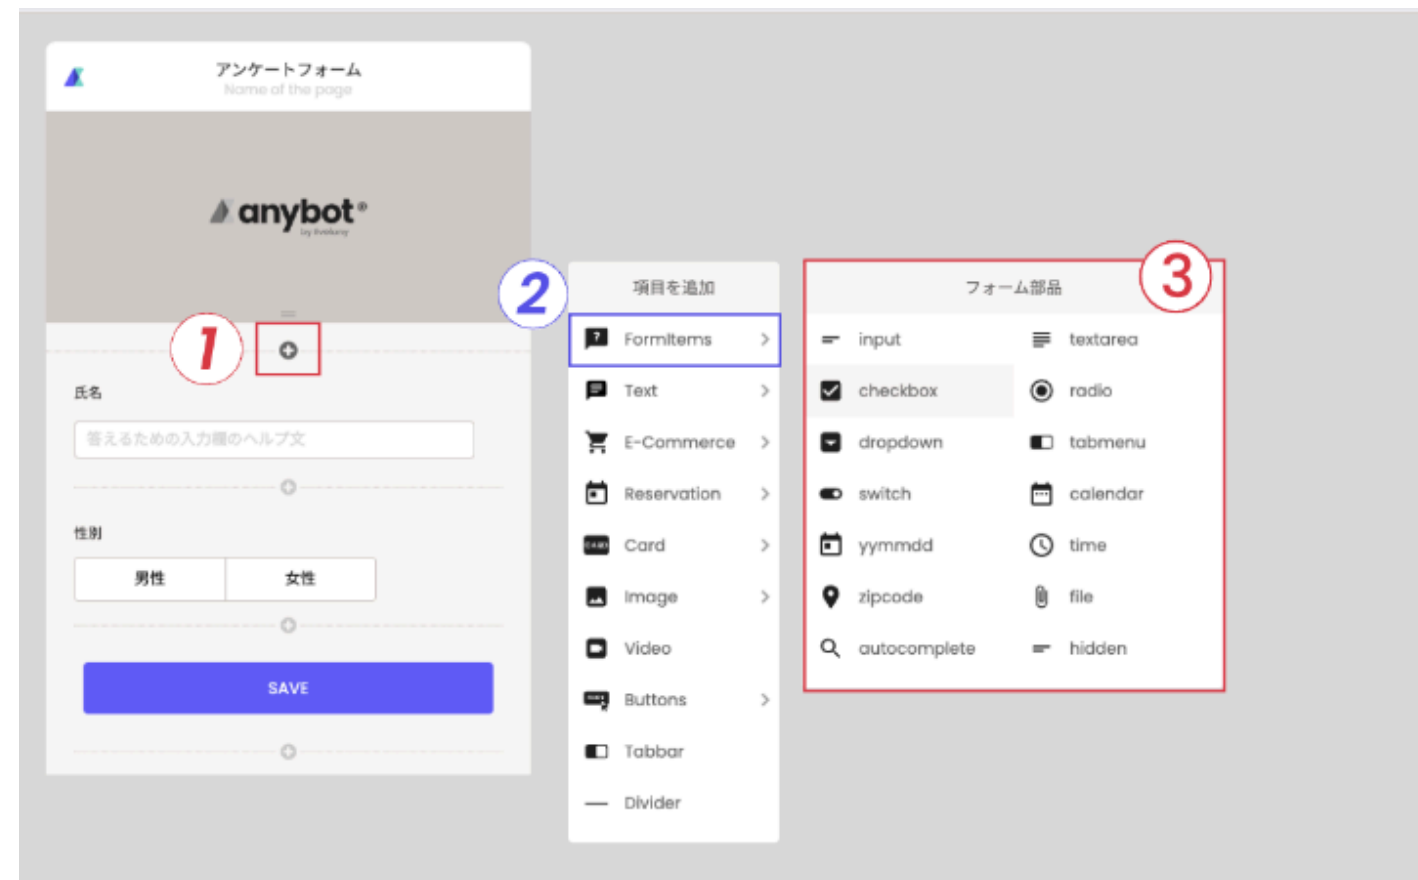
アンケートフォーム
Name of the page

anybot®
by Evolany

1

氏名
答えるための入力欄のヘルプ文

性別
| 男性 | 女性 |
|---|---|

SAVE

2

項目を追加
FormItems
Text
E-Commerce
Reservation
Card
Image
Video
Buttons
Tabbar
Divider

3

フォーム部品
input
textarea
checkbox
radio
dropdown
tabmenu
switch
calendar
yymmdd
time
zipcode
file
autocomplete
hidden